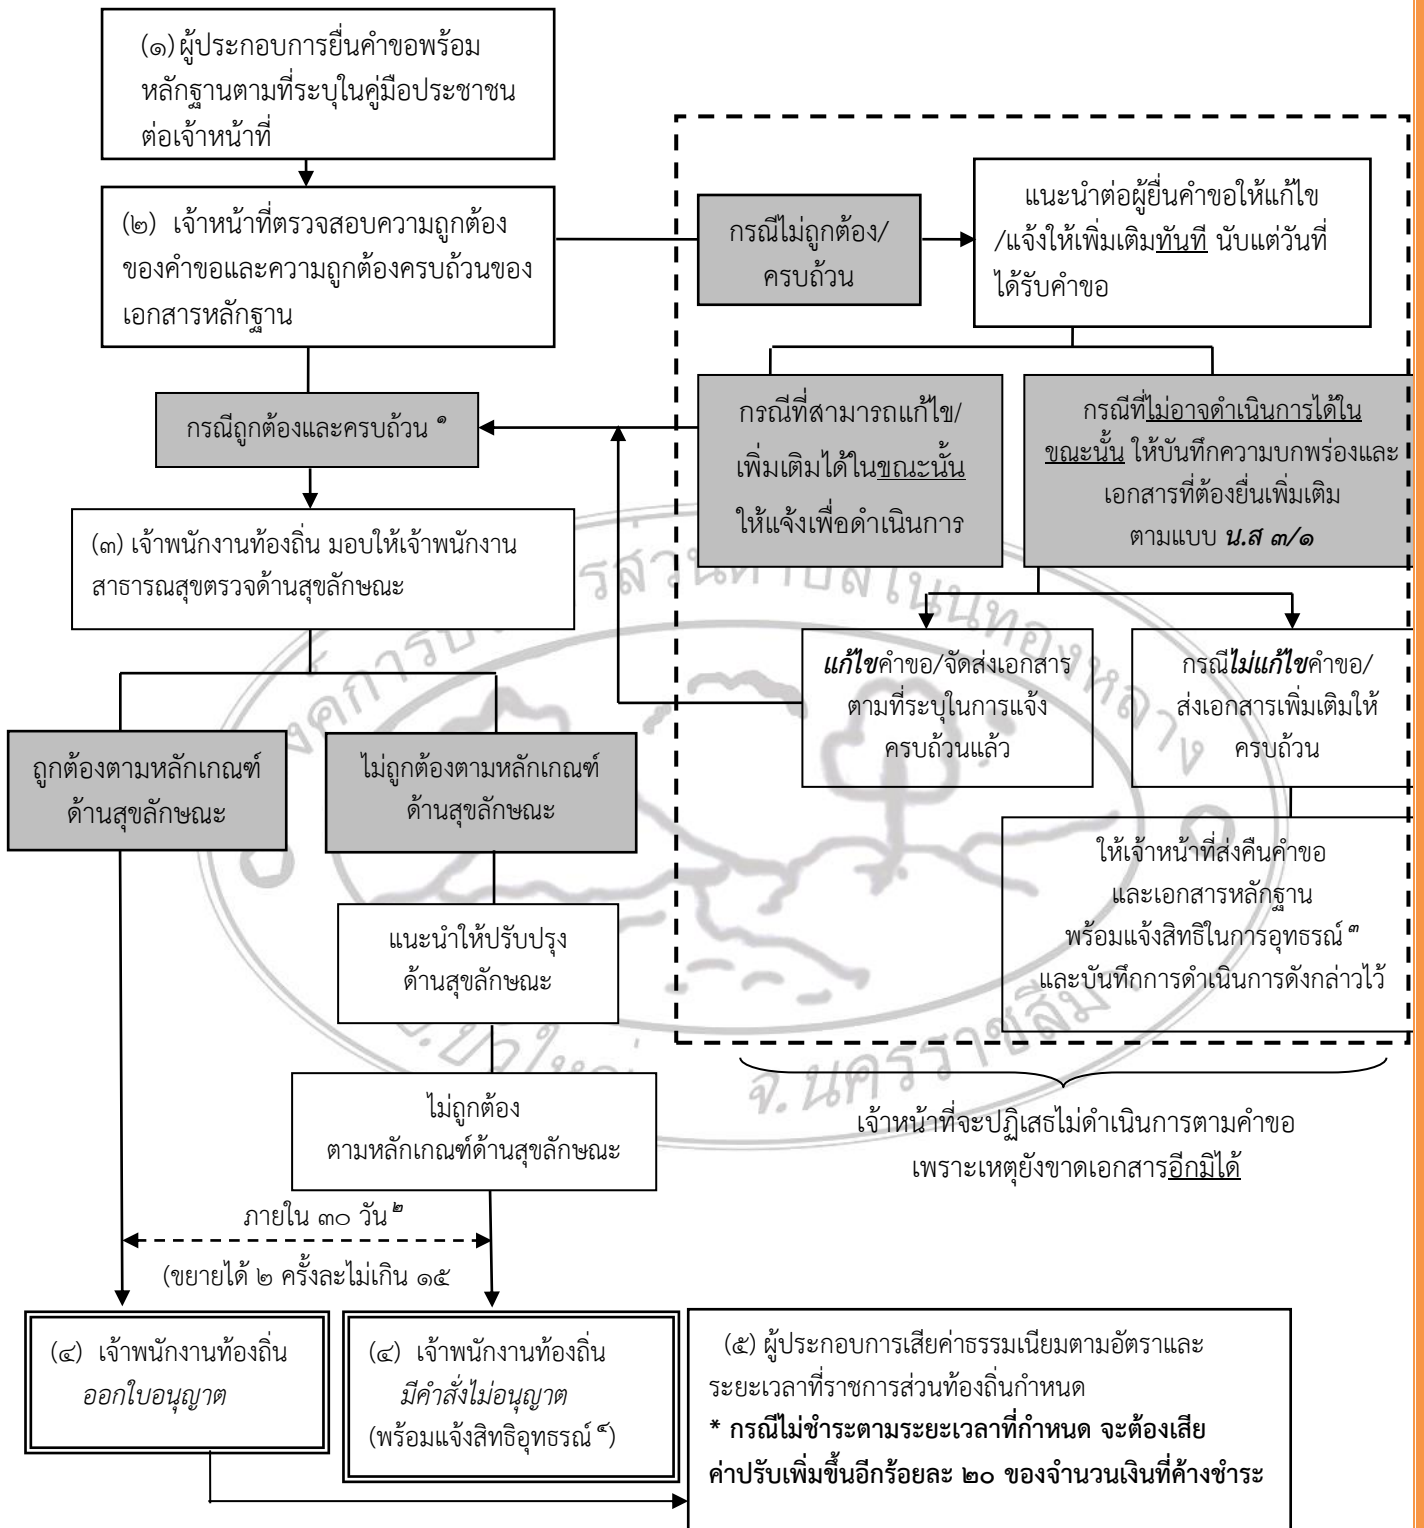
(๑) ผู้ประกอบการยื่นคำขอพร้อมหลักฐานตามที่ระบุในคู่มือประชาชนต่อเจ้าหน้าที่

(๒) เจ้าหน้าที่ตรวจสอบความถูกต้องของคำขอและความถูกต้องครบถ้วนของเอกสารหลักฐาน

กรณีไม่ถูกต้อง/ครบถ้วน

แนะนำต่อผู้ยื่นคำขอให้แก้ไข/แจ้งให้เพิ่มเติมทันที นับแต่วันที่ได้รับคำขอ

กรณีที่สามารถแก้ไข/เพิ่มเติมได้ในขณะนั้น ให้แจ้งเพื่อดำเนินการ

กรณีที่ไม่อาจดำเนินการได้ในขณะนั้น ให้บันทึกความบกพร่องและเอกสารที่ต้องยื่นเพิ่มเติม ตามแบบ น.ส ๓/๑

กรณีถูกต้องและครบถ้วน ๑

(๓) เจ้าพนักงานท้องถิ่น มอบให้เจ้าพนักงานสาธารณสุขตรวจด้านสุขลักษณะ

แก้ไขคำขอ/จัดส่งเอกสารตามที่ระบุในการแจ้งครบถ้วนแล้ว

กรณีไม่แก้ไขคำขอ/ส่งเอกสารเพิ่มเติมให้ครบถ้วน

ถูกต้องตามหลักเกณฑ์ด้านสุขลักษณะ

ไม่ถูกต้องตามหลักเกณฑ์ด้านสุขลักษณะ

ให้เจ้าหน้าที่ส่งคืนคำขอและเอกสารหลักฐาน พร้อมแจ้งสิทธิในการอุทธรณ์ ๓ และบันทึกการดำเนินการดังกล่าวไว้

แนะนำให้ปรับปรุงด้านสุขลักษณะ

ไม่ถูกต้องตามหลักเกณฑ์ด้านสุขลักษณะ

เจ้าหน้าที่จะปฏิเสธไม่ดำเนินการตามคำขอเพราะเหตุยังขาดเอกสารอีกมิได้

ภายใน ๓๐ วัน ๒

(ขยายได้ ๒ ครั้งละไม่เกิน ๑๕

(๔) เจ้าพนักงานท้องถิ่น ออกใบอนุญาต

(๔) เจ้าพนักงานท้องถิ่น มีคำสั่งไม่อนุญาต (พร้อมแจ้งสิทธิอุทธรณ์ ๔)

(๕) ผู้ประกอบการเสียค่าธรรมเนียมตามอัตราและระยะเวลาที่ราชการส่วนท้องถิ่นกำหนด
* กรณีไม่ชำระตามระยะเวลาที่กำหนด จะต้องเสียค่าปรับเพิ่มขึ้นอีกร้อยละ ๒๐ ของจำนวนเงินที่ค้างชำระ

องค์การบริหารส่วนตำบลโนนทองหลาง อ.บัวใหญ่ จ.นครราชสีมา